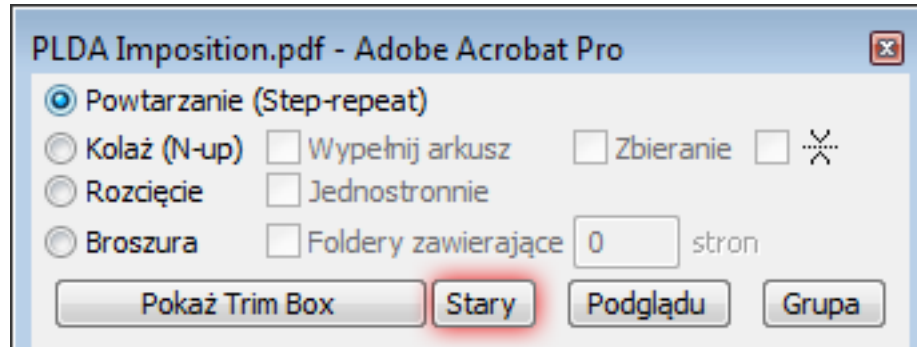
PLDA Imposition.pdf - Adobe Acrobat Pro

Powtarzanie (Step-repeat)
Kolaż (N-up) Wypełnij arkusz Zbieranie
Rozcięcie Jednostronnie
Broszura Foldery zawierające 0 stron

Pokaż Trim Box Stary Podglądu Grupa